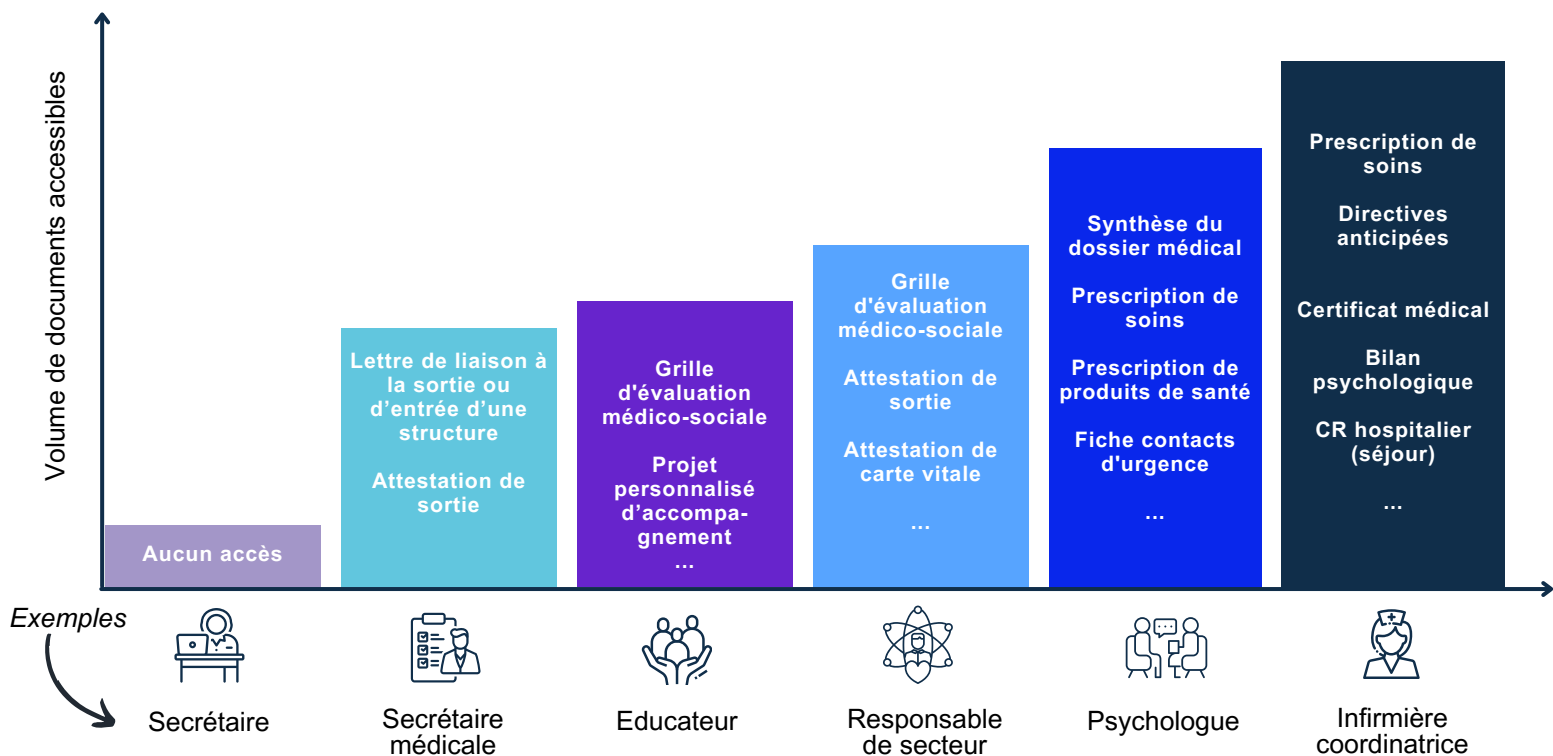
Volume de documents accessibles

Aucun accès

Lettre de liaison à la sortie ou d'entrée d'une structure

Attestation de sortie

Grille d'évaluation médico-sociale

Projet personnalisé d'accompagnement
...

Grille d'évaluation médico-sociale

Attestation de sortie

Attestation de carte vitale

...

Synthèse du dossier médical

Prescription de soins

Prescription de produits de santé

Fiche contacts d'urgence

...

Prescription de soins

Directives anticipées

Certificat médical

Bilan psychologique

CR hospitalier (séjour)

...

Exemples

Secrétaire

Secrétaire médicale

Educateur

Responsable de secteur

Psychologue

Infirmière coordinatrice